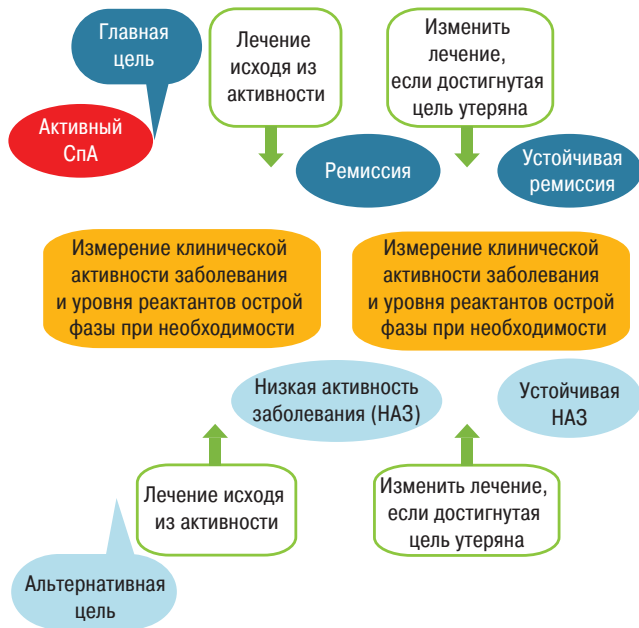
Главная цель

Активный СпА

Лечение исходя из активности

Изменить лечение, если достигнутая цель утеряна

Ремиссия

Устойчивая ремиссия

Измерение клинической активности заболевания и уровня реактантов острой фазы при необходимости

Измерение клинической активности заболевания и уровня реактантов острой фазы при необходимости

Низкая активность заболевания (НАЗ)

Устойчивая НАЗ

Лечение исходя из активности

Изменить лечение, если достигнутая цель утеряна

Альтернативная цель